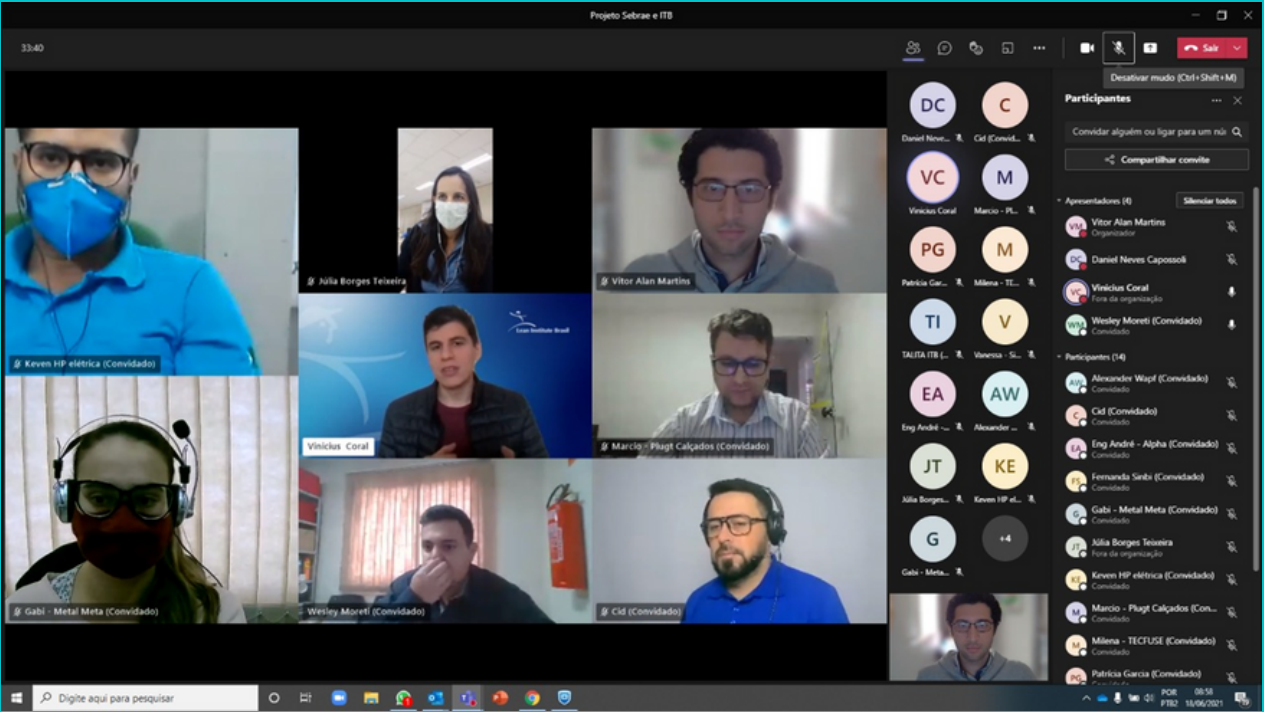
Projeto Sebrae e ITB

33:40

Sair

Desativar mudo (Ctrl+Shift+M)

Participantes

Convidar alguém ou ligar para um nú

Compartilhar convite

Apresentadores (4)

Silenciar todos

VM Vitor Alan Martins
Organizador

DC Daniel Neves Capossoli

VC Vinicius Coral
Fora de organização

WM Wesley Moreti (Convidado)
Convidado

Participantes (14)

AW Alexander Wapf (Convidado)
Convidado

C Cid (Convidado)
Convidado

EA Eng André - Alpha (Convidado)
Convidado

FS Fernanda Sinbi (Convidado)
Convidado

G Gabi - Metal Meta (Convidado)
Convidado

JT Júlia Borges Teixeira
Fora da organização

KE Keven HP elétrica (Convidado)
Convidado

M Marcio - Plugt Calçados (Con...
Convidado

M Milena - TECFUSE (Convidado)
Convidado

PG Patrícia Garcia (Convidado)
Convidado

DC Daniel Neve...
C Cid (Convid...
VC Vinicius Coral
M Marcio - Pl...
PG Patricia Gar...
M Milena - TE...
TI TALITA ITB (...
V Vanessa - Si...
EA Eng André -...
AW Alexander ...
JT Júlia Borges...
KE Keven HP el...
G Gabi - Meta...
+4

Júlia Borges Teixeira
Vitor Alan Martins
Keven HP elétrica (Convidado)
Lean Institute Brasil
Vinicius Coral
Marcio - Plugt Calçados (Convidado)
Gabi - Metal Meta (Convidado)
Wesley Moreti (Convidado)
Cid (Convidado)

Digite aqui para pesquisar

POR PTB2 08:58 18/06/2021